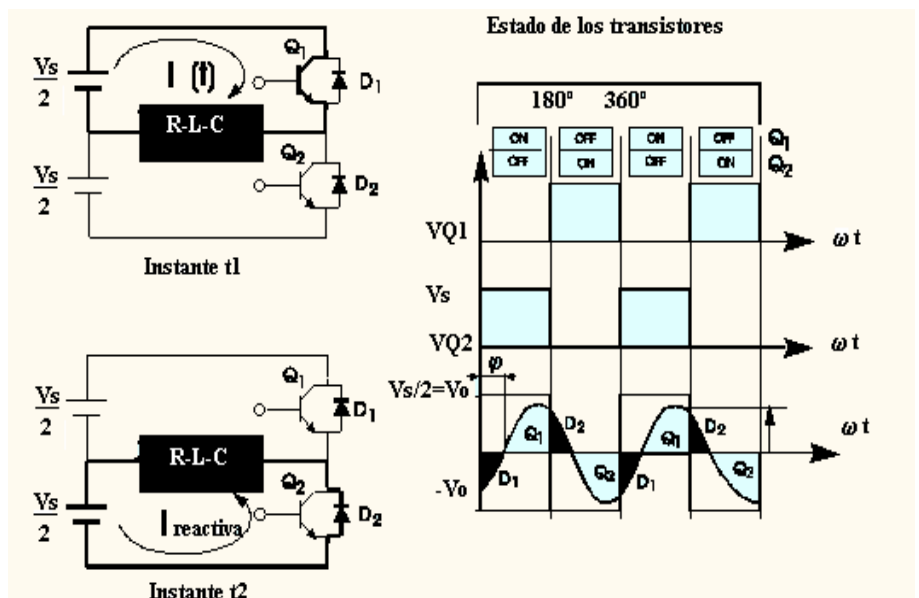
Estado de los transistores

$\frac{Vs}{2}$

I (t)

$Q_1$

$D_1$

R-L-C

$Q_2$

$D_2$

$\frac{Vs}{2}$

Instante t1

180° 360°

| ON | OFF | ON | OFF |
|---|---|---|---|
| OFF | ON | OFF | ON |

$Q_1$
$Q_2$

VQ1

$\omega$ t

Vs

VQ2

$\omega$ t

$\varphi$

Vs/2=Vo

$\omega$ t

$Q_1$ $D_2$ $Q_1$ $D_2$

-Vo

$D_1$ $Q_2$ $D_1$ $Q_2$

$\frac{Vs}{2}$

$Q_1$

$D_1$

R-L-C

$Q_2$

$\frac{Vs}{2}$

$I_{reactiva}$

$D_2$

Instante t2